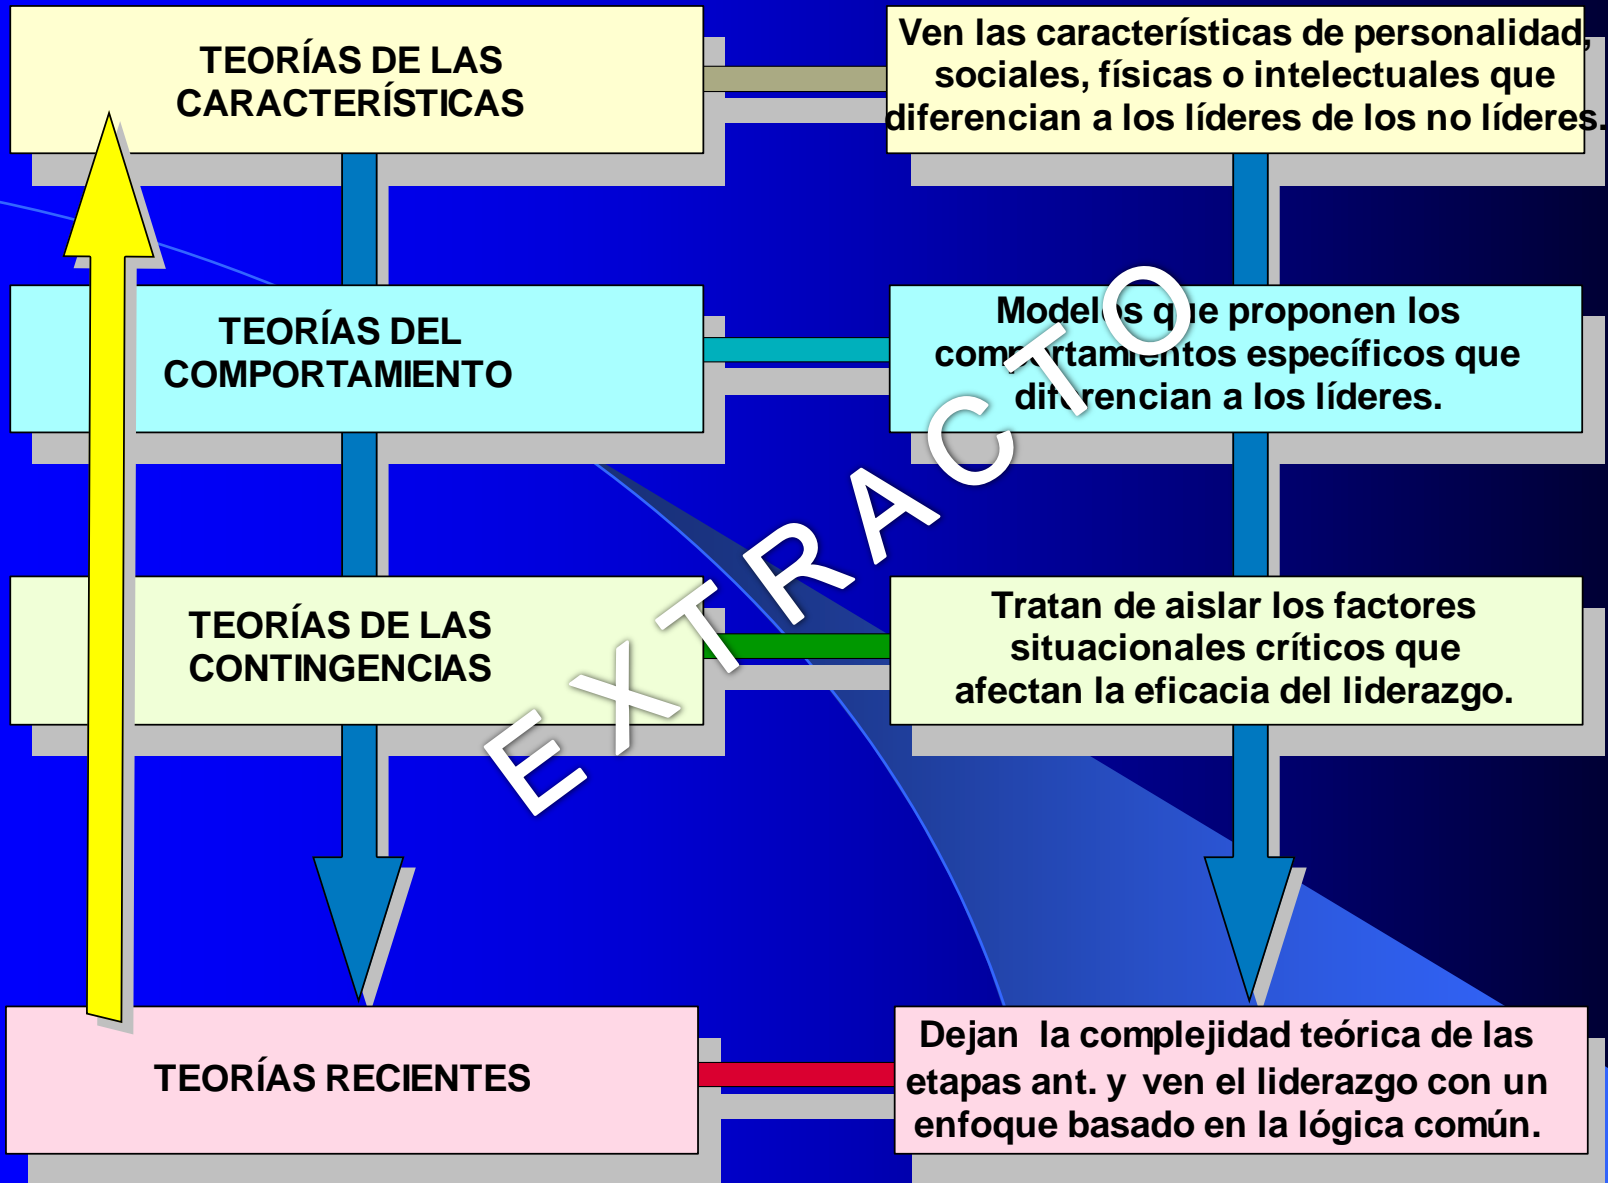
TEORÍAS DE LAS CARACTERÍSTICAS

Ven las características de personalidad, sociales, físicas o intelectuales que diferencian a los líderes de los no líderes.

TEORÍAS DEL COMPORTAMIENTO

Modelos que proponen los comportamientos específicos que diferencian a los líderes.

TEORÍAS DE LAS CONTINGENCIAS

Tratan de aislar los factores situacionales críticos que afectan la eficacia del liderazgo.

TEORÍAS RECIENTES

Dejan la complejidad teórica de las etapas ant. y ven el liderazgo con un enfoque basado en la lógica común.

EXTRACTO